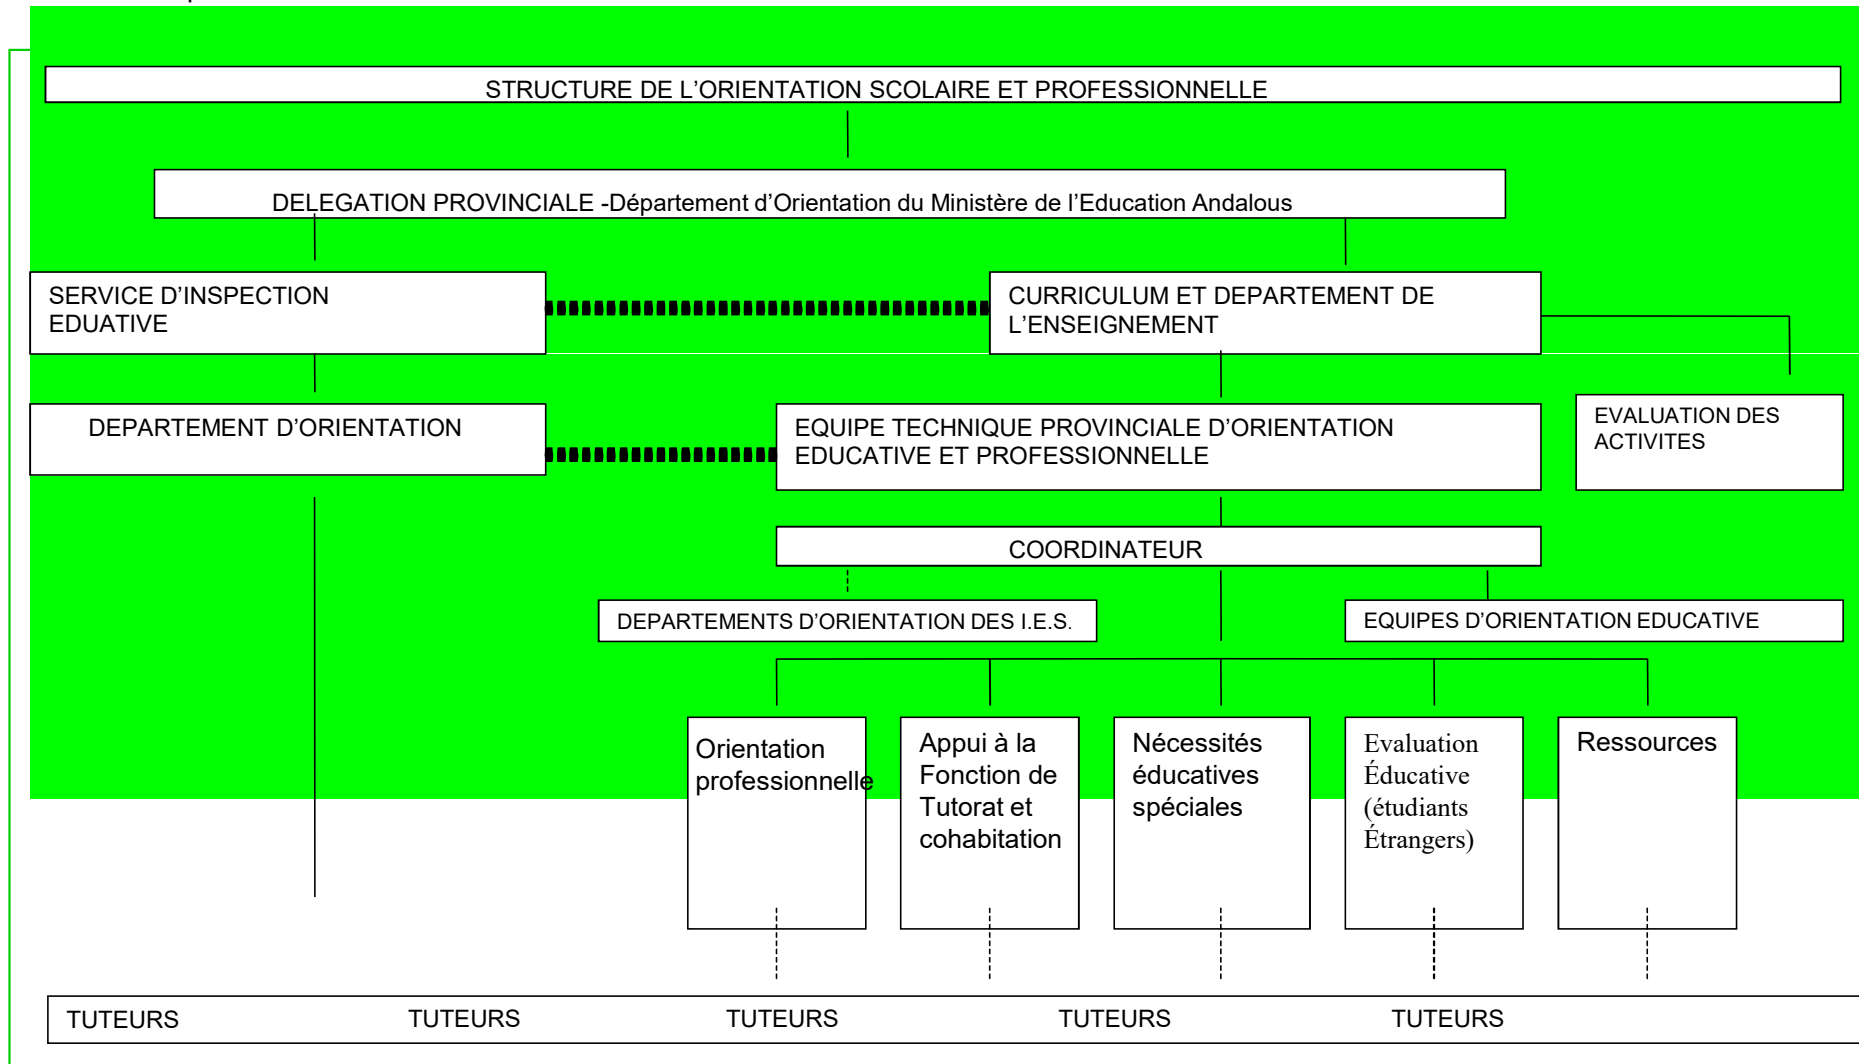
STRUCTURE DE L'ORIENTATION SCOLAIRE ET PROFESSIONNELLE

DELEGATION PROVINCIALE -Département d'Orientation du Ministère de l'Education Andalous

SERVICE D'INSPECTION EDUATIVE

CURRICULUM ET DEPARTEMENT DE L'ENSEIGNEMENT

DEPARTEMENT D'ORIENTATION

EQUIPE TECHNIQUE PROVINCIALE D'ORIENTATION EDUCATIVE ET PROFESSIONNELLE

EVALUATION DES ACTIVITES

COORDINATEUR

DEPARTEMENTS D'ORIENTATION DES I.E.S.

EQUIPES D'ORIENTATION EDUCATIVE

Orientation professionnelle

Appui à la Fonction de Tutorat et cohabitation

Nécessités éducatives spéciales

Evaluation Éducative (étudiants Étrangers)

Ressources

TUTEURS TUTEURS TUTEURS TUTEURS TUTEURS